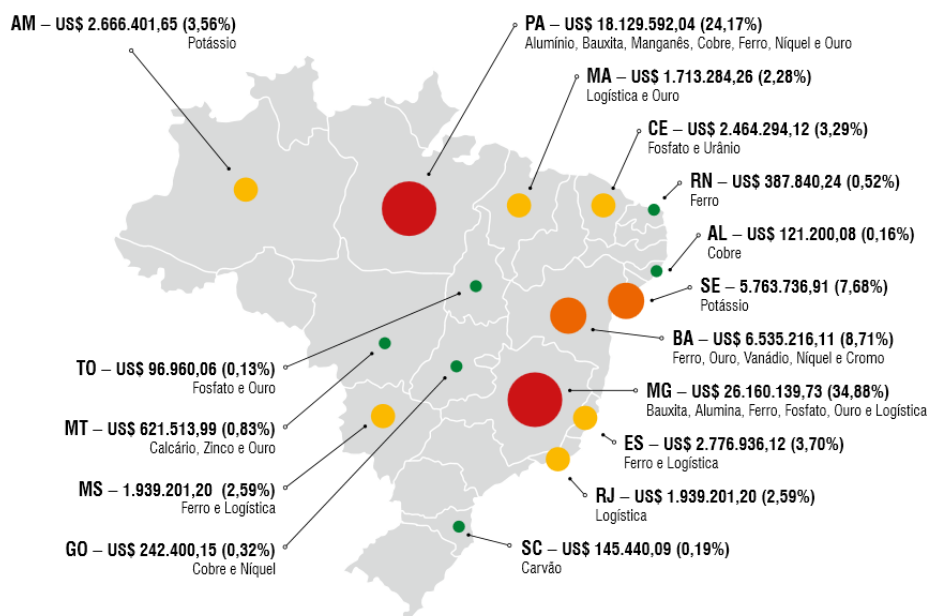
AM – US$ 2.666.401,65 (3,56%)
Potássio

PA – US$ 18.129.592,04 (24,17%)
Alumínio, Bauxita, Manganês, Cobre, Ferro, Níquel e Ouro

MA – US$ 1.713.284,26 (2,28%)
Logística e Ouro

CE – US$ 2.464.294,12 (3,29%)
Fosfato e Urânio

RN – US$ 387.840,24 (0,52%)
Ferro

AL – US$ 121.200,08 (0,16%)
Cobre

SE – 5.763.736,91 (7,68%)
Potássio

BA – US$ 6.535.216,11 (8,71%)
Ferro, Ouro, Vanádio, Níquel e Cromo

MG – US$ 26.160.139,73 (34,88%)
Bauxita, Alumina, Ferro, Fosfato, Ouro e Logística

ES – US$ 2.776.936,12 (3,70%)
Ferro e Logística

RJ – US$ 1.939.201,20 (2,59%)
Logística

SC – US$ 145.440,09 (0,19%)
Carvão

TO – US$ 96.960,06 (0,13%)
Fosfato e Ouro

MT – US$ 621.513,99 (0,83%)
Calcário, Zinco e Ouro

MS – 1.939.201,20 (2,59%)
Ferro e Logística

GO – US$ 242.400,15 (0,32%)
Cobre e Níquel